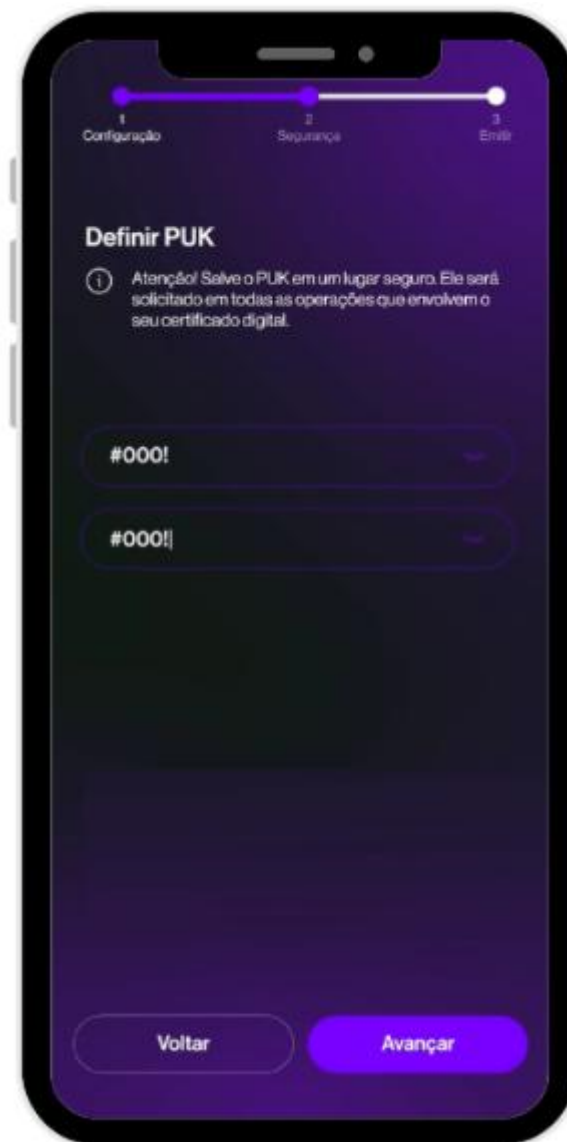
1
Configuração

2
Segurança

3
Emitir

Definir PUK

Atenção! Salve o PUK em um lugar seguro. Ele será solicitado em todas as operações que envolvem o seu certificado digital.

#000!

#000!

Voltar

Avançar